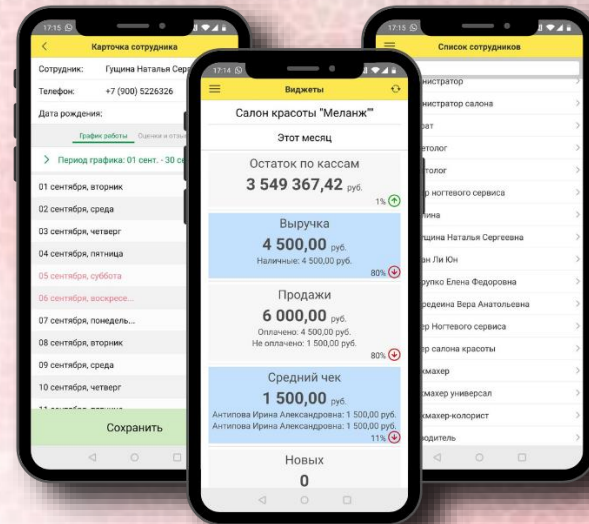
17:15
Карточка сотрудника
Сотрудник: Гущина Наталья Серг
Телефон: +7 (900) 5226326
Дата рождения:
График работы Оценки и отзы
Период графика: 01 сент. - 30 се
01 сентября, вторник
02 сентября, среда
03 сентября, четверг
04 сентября, пятница
05 сентября, суббота
06 сентября, воскресе...
07 сентября, понедель...
08 сентября, вторник
09 сентября, среда
10 сентября, четверг
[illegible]
Сохранить

17:14
Виджеты
Салон красоты "Меланж"
Этот месяц
Остаток по кассам
3 549 367,42 руб.
1%
Выручка
4 500,00 руб.
Наличные: 4 500,00 руб.
80%
Продажи
6 000,00 руб.
Оплачено: 4 500,00 руб.
Не оплачено: 1 500,00 руб.
80%
Средний чек
1 500,00 руб.
Антипова Ирина Александровна: 1 500,00 руб.
Антипова Ирина Александровна: 1 500,00 руб.
11%
Новых
0

17:15
Список сотрудников
нистратор
нистратор салона
рат
етолог
етолог
р ногтевого сервиса
лина
щина Наталья Сергеевна
н Ли Юн
рупко Елена Федоровна
редеина Вера Анатольевна
р Ногтевого сервиса
р салона красоты
кмахер
кмахер универсал
кмахер-колорист
одитель